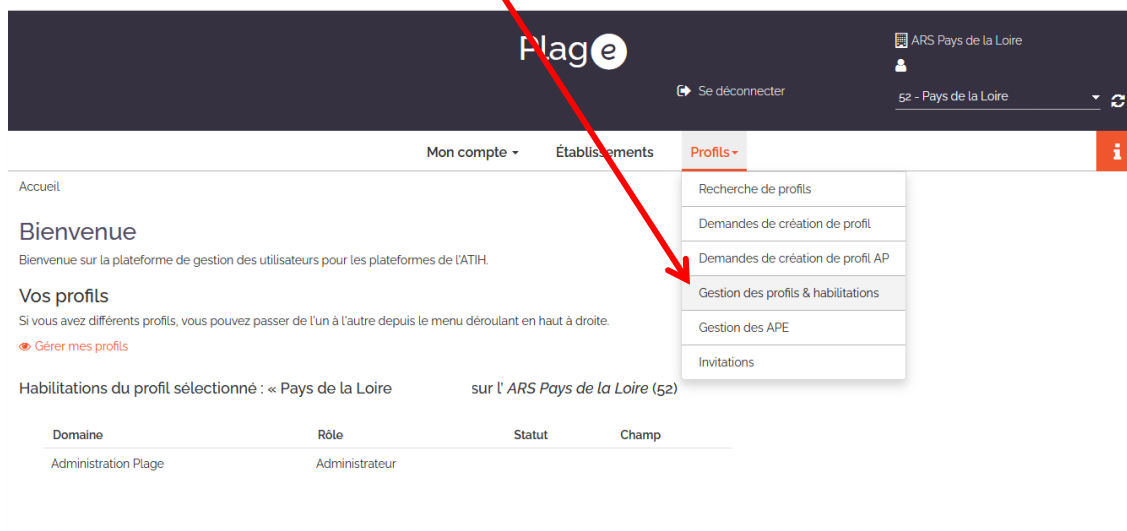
Plage

Se déconnecter

ARS Pays de la Loire

52 - Pays de la Loire

Mon compte

Établissements

Profils

Recherche de profils

Demandes de création de profil

Demandes de création de profil AP

Gestion des profils & habilitations

Gestion des APE

Invitations

Accueil

Bienvenue

Bienvenue sur la plateforme de gestion des utilisateurs pour les plateformes de l'ATIH.

Vos profils

Si vous avez différents profils, vous pouvez passer de l'un à l'autre depuis le menu déroulant en haut à droite.

Gérer mes profils

Habilitations du profil sélectionné : « Pays de la Loire sur l' *ARS Pays de la Loire* (52)

| Domaine | Rôle | Statut | Champ |
|---|---|---|---|
| Administration Plage | Administrateur | | |